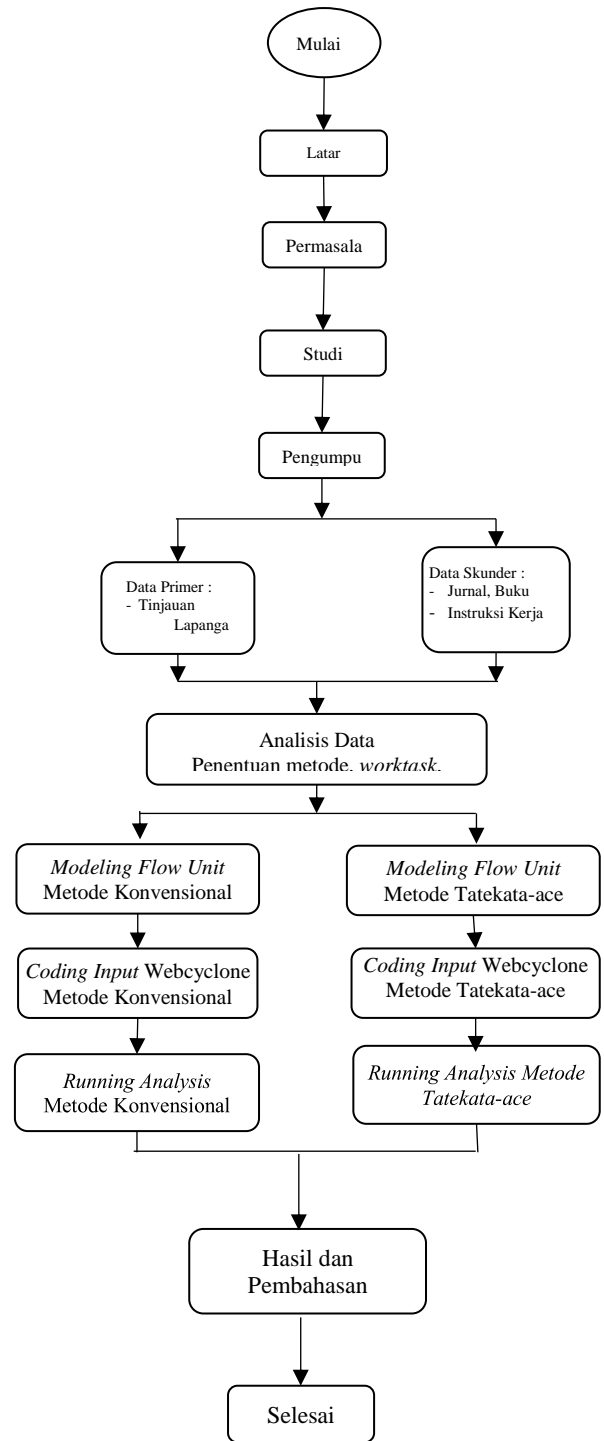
Mulai

Latar

Permasala

Studi

Pengumpu

Data Primer :
- Tinjauan Lapanga

Data Skunder :
- Jurnal, Buku
- Instruksi Kerja

Analisis Data
Penentuan metode, *worktask*,

*Modeling Flow Unit* Metode Konvensional

*Modeling Flow Unit* Metode Tatekata-ace

*Coding Input* Webcyclone Metode Konvensional

*Coding Input* Webcyclone Metode Tatekata-ace

*Running Analysis* Metode Konvensional

*Running Analysis Metode Tatekata-ace*

Hasil dan Pembahasan

Selesai